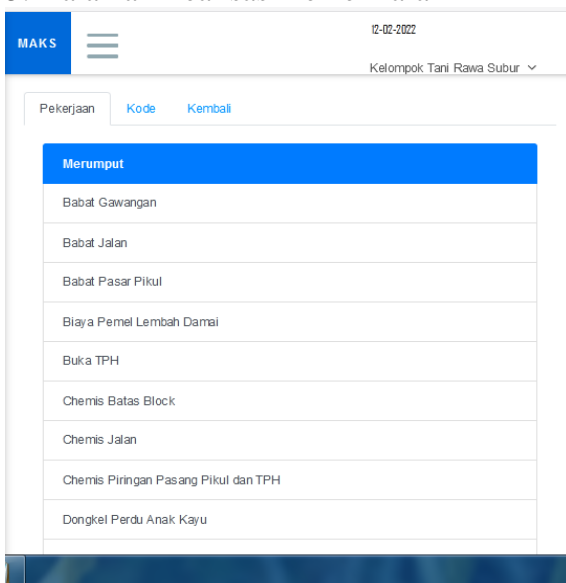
MAKS

12-02-2022

Kelompok Tani Rawa Subur

Pekerjaan Kode Kembali

Merumput

Babat Gawangan

Babat Jalan

Babat Pasar Pikul

Biaya Pemel Lembah Damai

Buka TPH

Chemis Batas Block

Chemis Jalan

Chemis Piringan Pasang Pikul dan TPH

Dongkel Perdu Anak Kayu